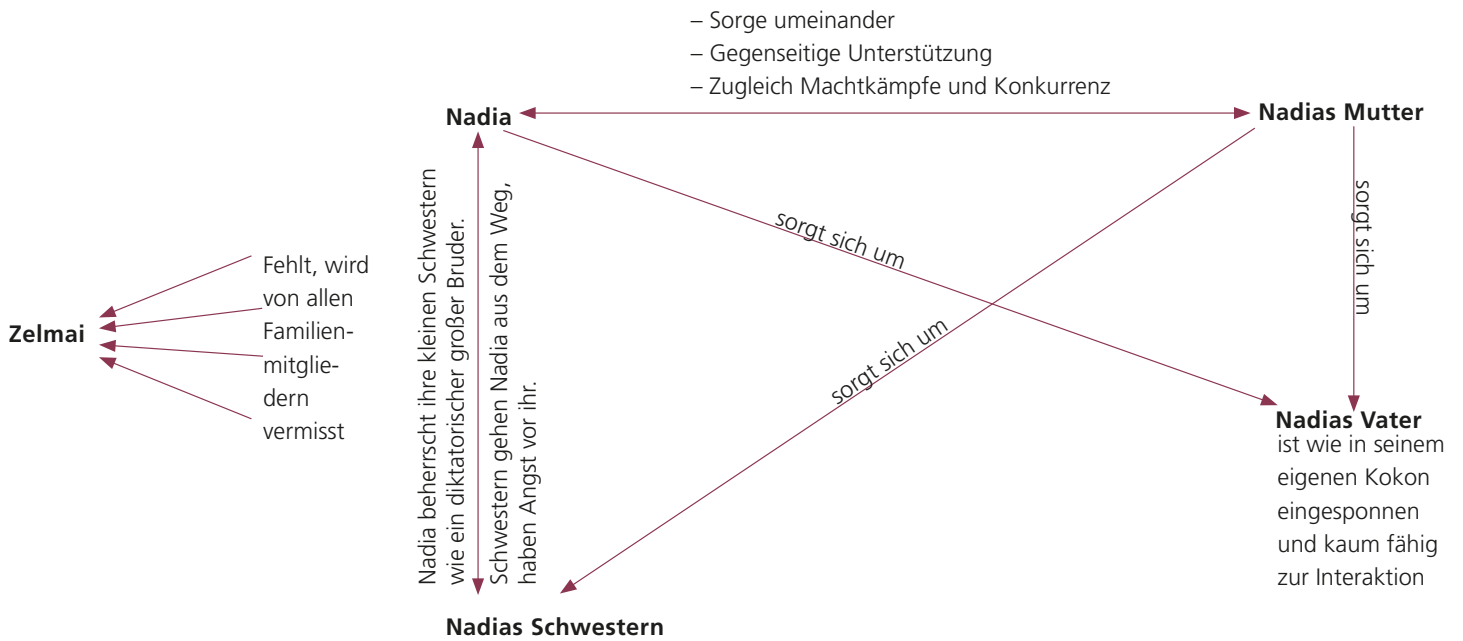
– Sorge umeinander
– Gegenseitige Unterstützung
– Zugleich Machtkämpfe und Konkurrenz

Nadia

Nadias Mutter

Zelmai

Fehlt, wird von allen Familienmitgliedern vermisst

Nadia beherrscht ihre kleinen Schwestern wie ein diktatorischer großer Bruder.

Schwestern gehen Nadia aus dem Weg, haben Angst vor ihr.

sorgt sich um

sorgt sich um

sorgt sich um

Nadias Vater
ist wie in seinem eigenen Kokon eingesponnen und kaum fähig zur Interaktion

Nadias Schwestern